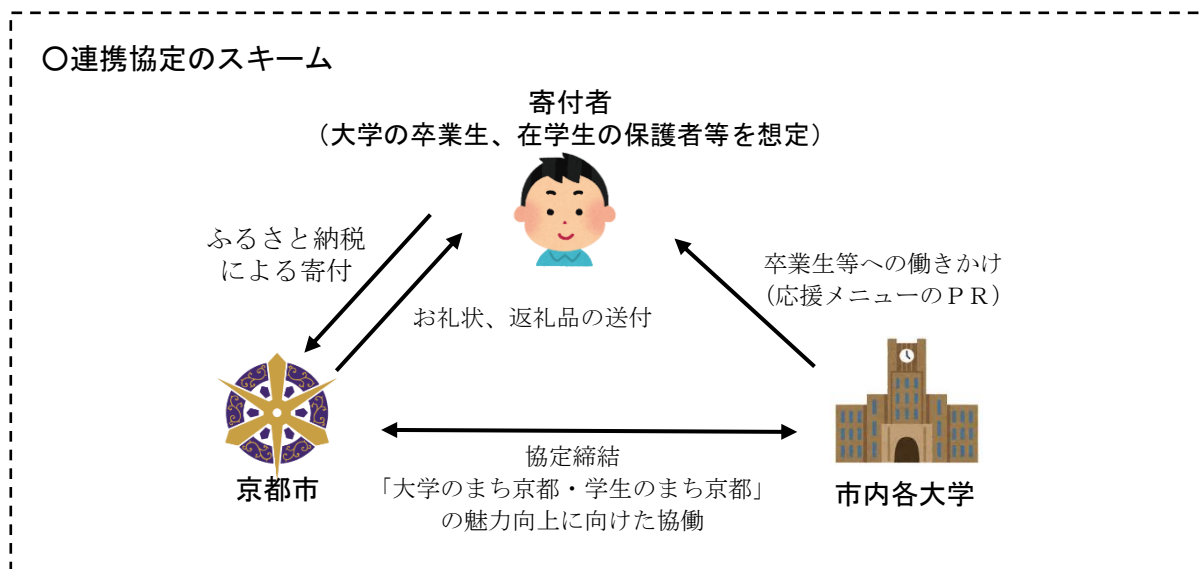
○連携協定のスキーム

寄付者
（大学の卒業生、在学生の保護者等を想定）

ふるさと納税
による寄付

お礼状、返礼品の送付

卒業生等への働きかけ
（応援メニューのＰＲ）

京都市

協定締結
「大学のまち京都・学生のまち京都」
の魅力向上に向けた協働

市内各大学